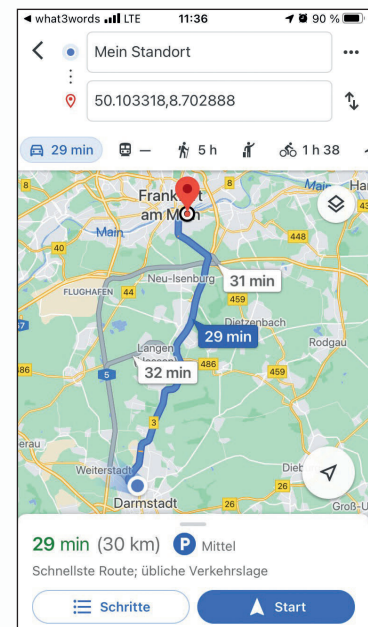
◀ what3words LTE 11:36 90 %

Mein Standort

50.103318,8.702888

29 min — 5 h 1 h 38

Frankfurt am Main
Main
Main
Han
8
8
3
448
40
Neu-Isenburg
31 min
FLUGHAFEN
44
459
Dietzenbach
29 min
67
Rodgau
Langen
32 min
486
486
5
459
3
erau
Weiterstadt
Dieb
26
Darmstadt
26
Groß-U

29 min (30 km) P Mittel

Schnellste Route; übliche Verkehrslage

Schritte

Start